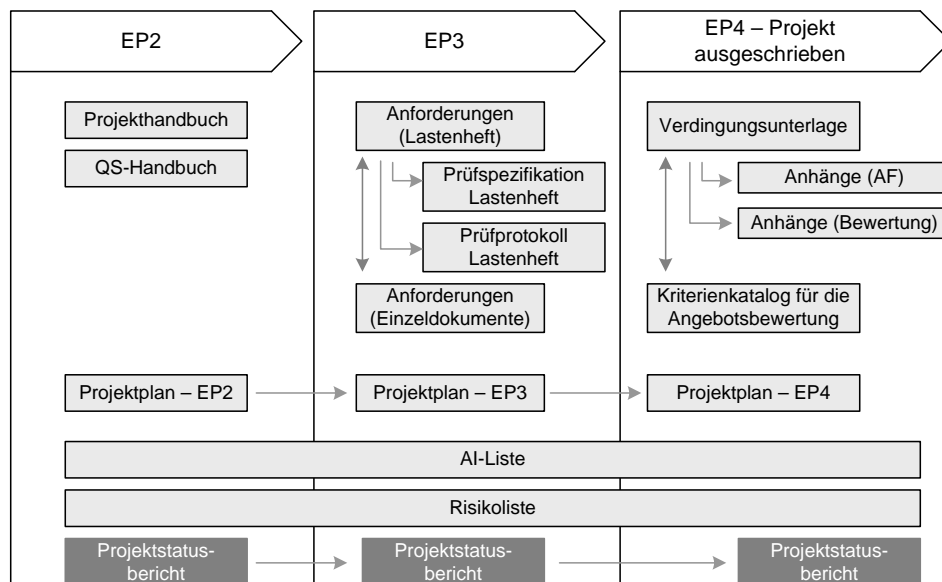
EP2

EP3

EP4 – Projekt ausgeschrieben

Projekthandbuch

QS-Handbuch

Anforderungen (Lastenheft)

Prüfspezifikation Lastenheft

Prüfprotokoll Lastenheft

Anforderungen (Einzeldokumente)

Verdingungsunterlage

Anhänge (AF)

Anhänge (Bewertung)

Kriterienkatalog für die Angebotsbewertung

Projektplan – EP2

Projektplan – EP3

Projektplan – EP4

AI-Liste

Risikoliste

Projektstatusbericht

Projektstatusbericht

Projektstatusbericht